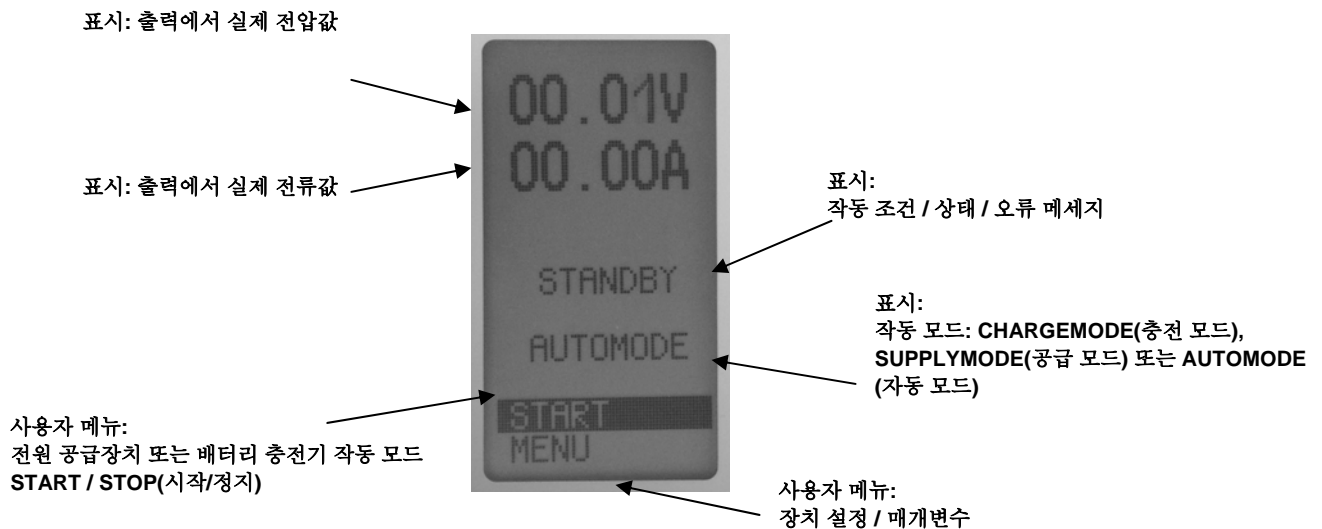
표시: 출력에서 실제 전압값

00.01V
00.00A

표시: 출력에서 실제 전류값

표시:
작동 조건 / 상태 / 오류 메세지

STANDBY

표시:
작동 모드: CHARGEMODE(충전 모드), SUPPLYMODE(공급 모드) 또는 AUTOMODE (자동 모드)

AUTOMODE

사용자 메뉴:
전원 공급장치 또는 배터리 충전기 작동 모드
START / STOP(시작/정지)

START
MENU

사용자 메뉴:
장치 설정 / 매개변수